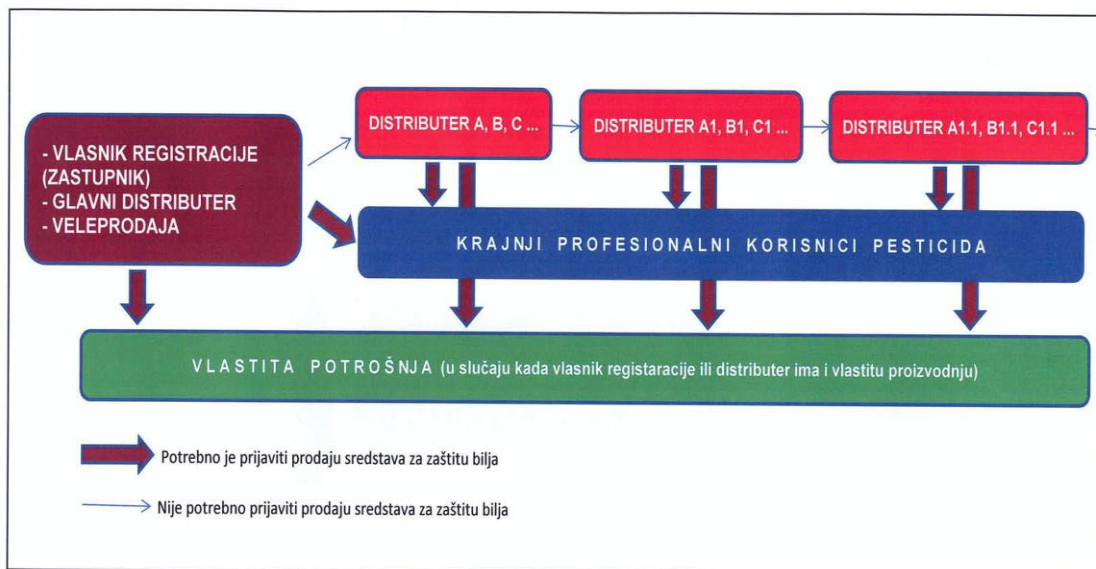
- VLASNIK REGISTRACIJE (ZASTUPNIK)
- GLAVNI DISTRIBUTER
- VELEPRODAJA

DISTRIBUTER A, B, C ...

DISTRIBUTER A1, B1, C1 ...

DISTRIBUTER A1.1, B1.1, C1.1 ...

KRAJNJI PROFESIONALNI KORISNICI PESTICIDA

VLASTITA POTROŠNJA (u slučaju kada vlasnik registaracije ili distributer ima i vlastitu proizvodnju)

Potrebno je prijaviti prodaju sredstava za zaštitu bilja

Nije potrebno prijaviti prodaju sredstava za zaštitu bilja